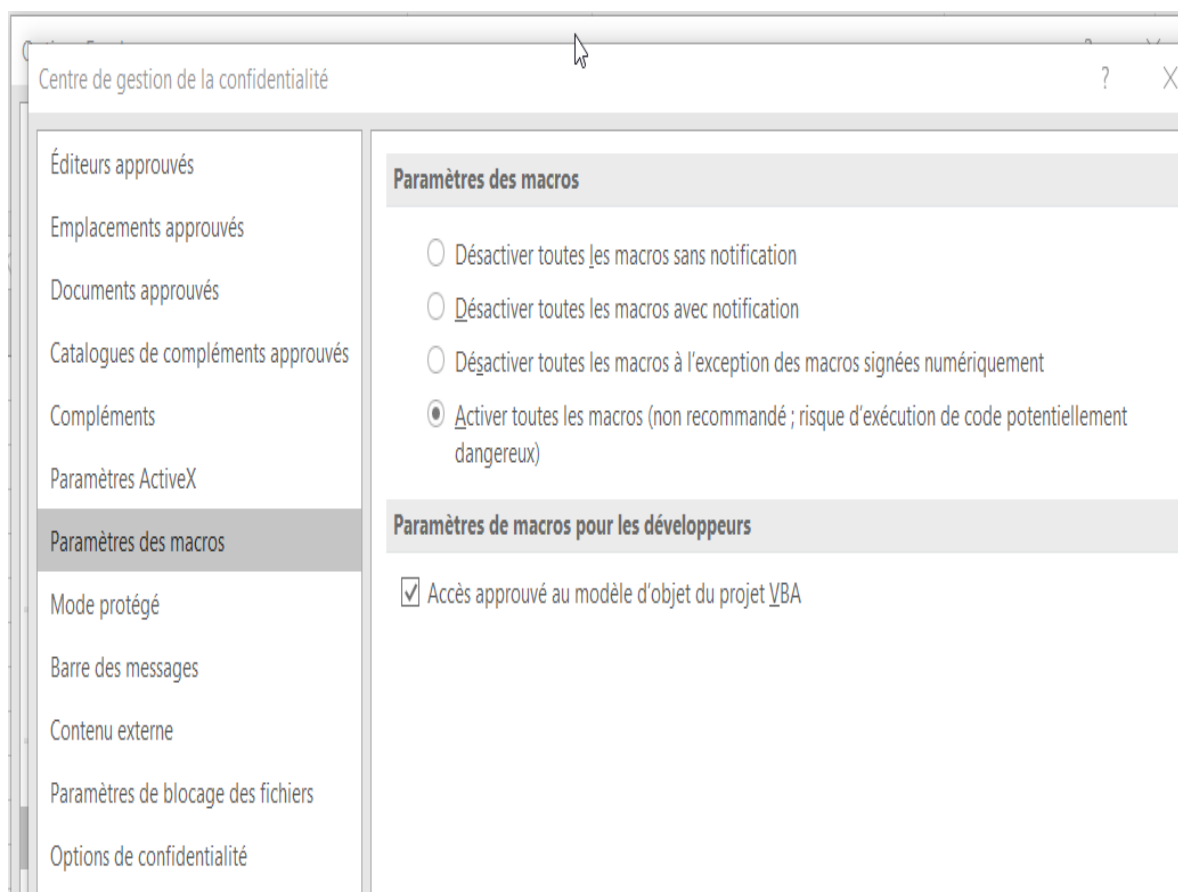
Centre de gestion de la confidentialité

?

X

Éditeurs approuvés

Emplacements approuvés

Documents approuvés

Catalogues de compléments approuvés

Compléments

Paramètres ActiveX

Paramètres des macros

Mode protégé

Barre des messages

Contenu externe

Paramètres de blocage des fichiers

Options de confidentialité

Paramètres des macros

Désactiver toutes les macros sans notification

Désactiver toutes les macros avec notification

Désactiver toutes les macros à l'exception des macros signées numériquement

Activer toutes les macros (non recommandé ; risque d'exécution de code potentiellement dangereux)

Paramètres de macros pour les développeurs

Accès approuvé au modèle d'objet du projet VBA